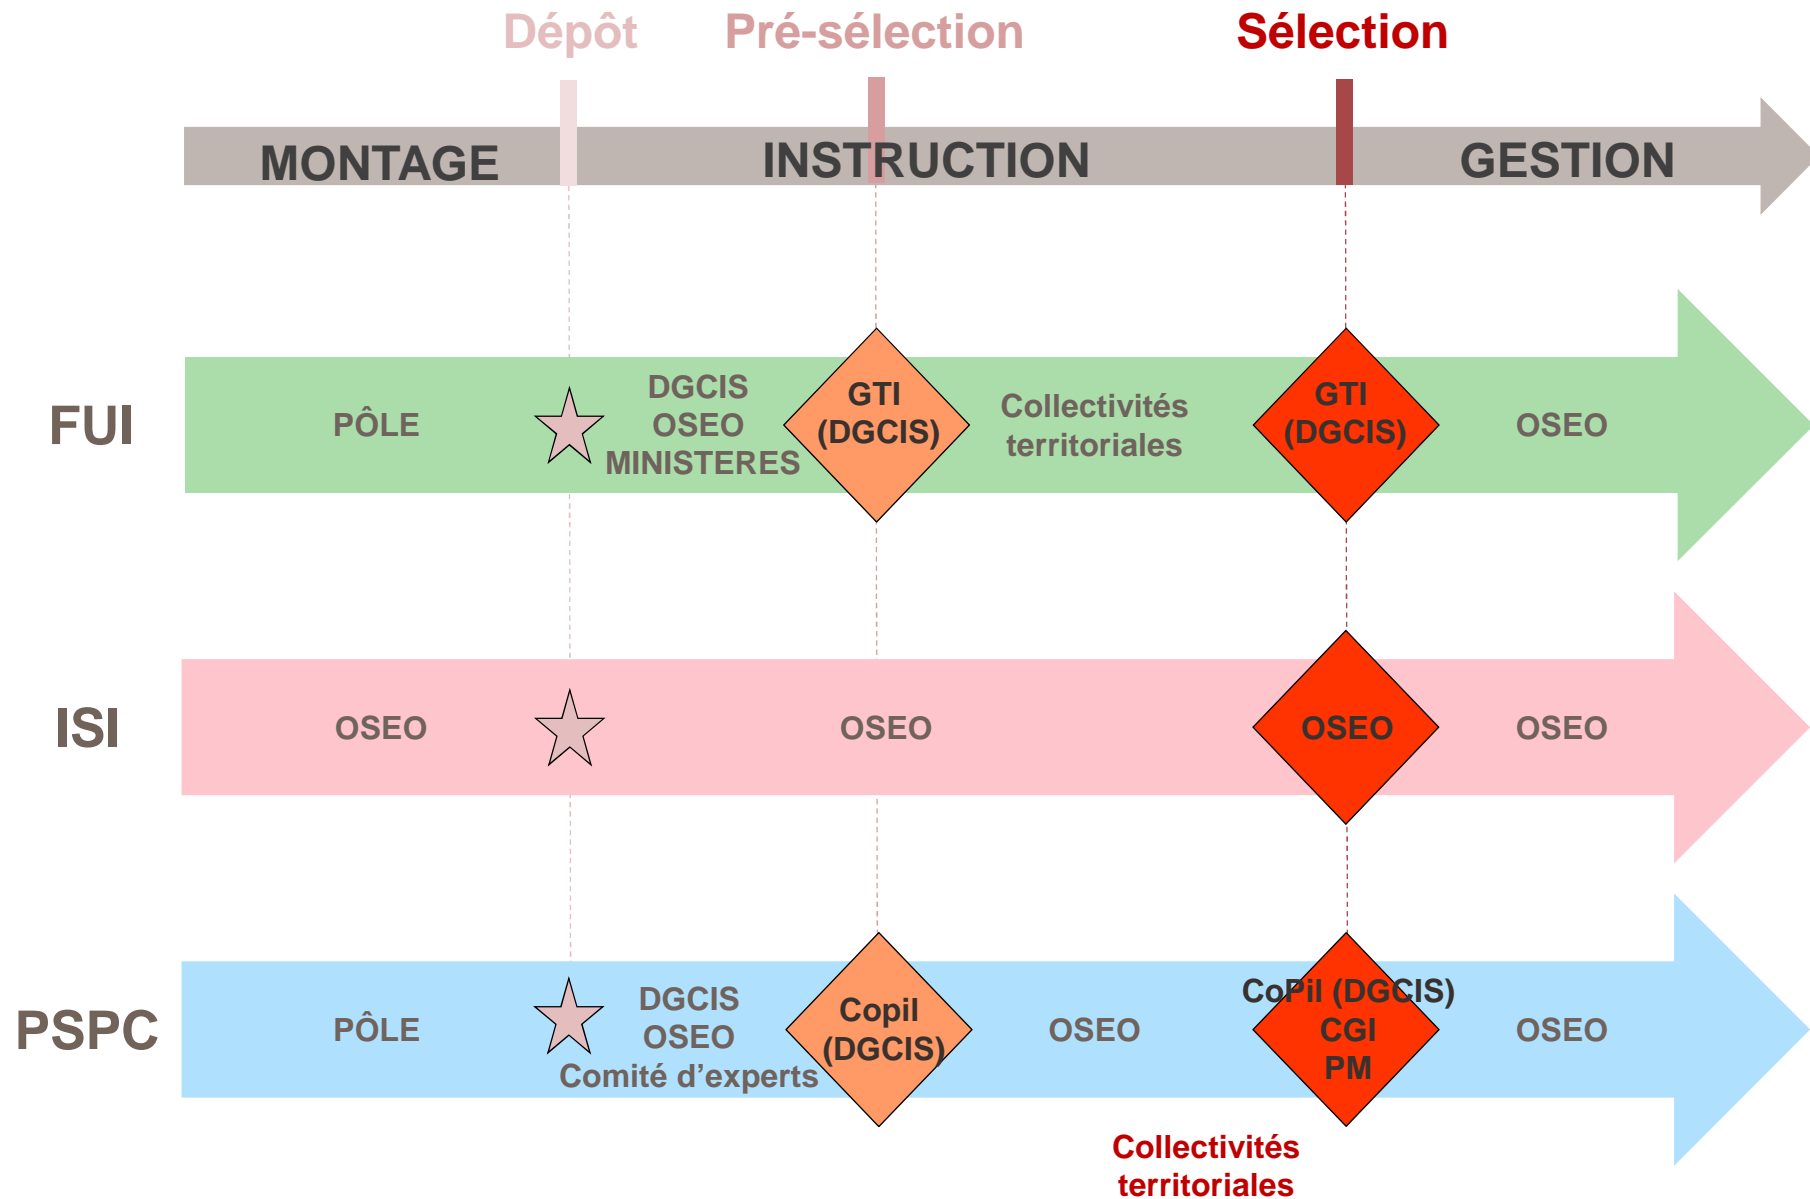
Dépôt Pré-sélection Sélection

MONTAGE INSTRUCTION GESTION

FUI
PÔLE
DGCIS
OSEO
MINISTERES
GTI (DGCIS)
Collectivités territoriales
GTI (DGCIS)
OSEO

ISI
OSEO
OSEO
OSEO
OSEO

PSPC
PÔLE
DGCIS
OSEO
Comité d'experts
Copil (DGCIS)
OSEO
CoPil (DGCIS)
CGI
PM
OSEO

Collectivités territoriales